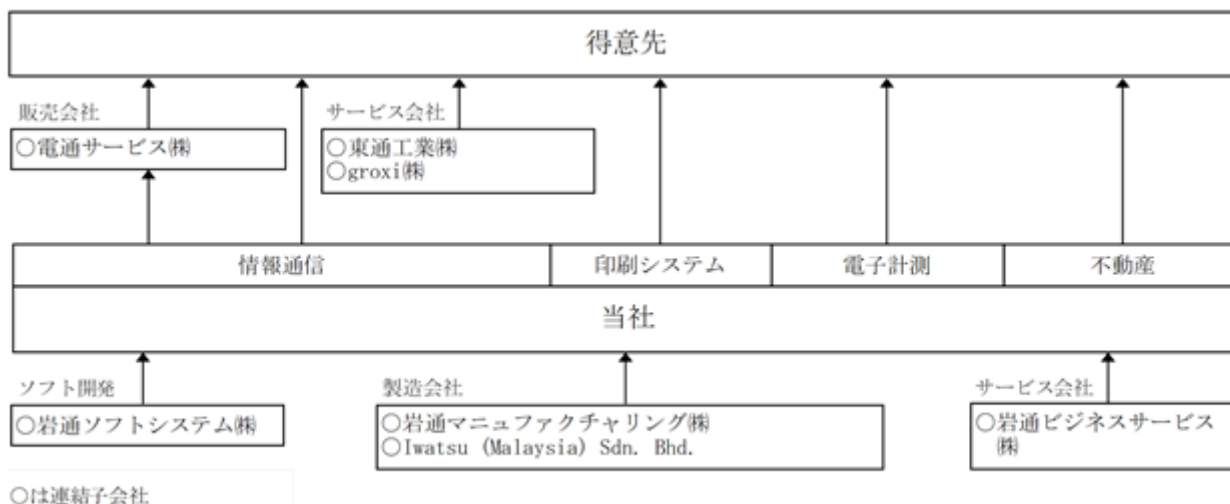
得意先

販売会社
○電通サービス㈱

サービス会社
○東通工業㈱
○groxi㈱

| 情報通信 | 印刷システム | 電子計測 | 不動産 |
|---|---|---|---|

当社

ソフト開発
○岩通ソフトシステム㈱

製造会社
○岩通マニュファクチャリング㈱
○Iwatsu (Malaysia) Sdn. Bhd.

サービス会社
○岩通ビジネスサービス㈱

○は連結子会社